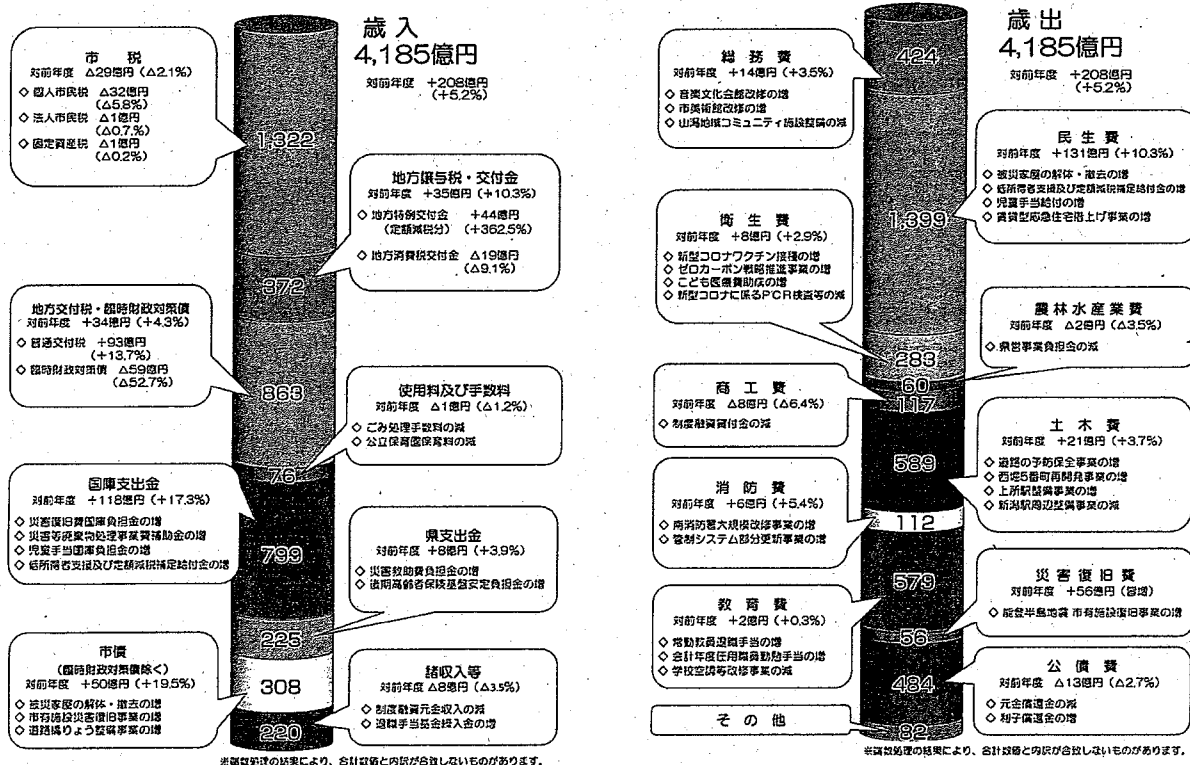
歳入
4,185億円
対前年度 +208億円 (+5.2%)

市税
対前年度 △29億円 (△2.1%)
◇ 個人市民税 △32億円 (△5.8%)
◇ 法人市民税 △1億円 (△0.7%)
◇ 固定資産税 △1億円 (△0.2%)

1,322

地方譲与税・交付金
対前年度 +35億円 (+10.3%)
◇ 地方特例交付金 +44億円 (定額減税分) (+362.5%)
◇ 地方消費税交付金 △19億円 (△9.1%)

372

地方交付税・臨時財政対策債
対前年度 +34億円 (+4.3%)
◇ 普通交付税 +93億円 (+13.7%)
◇ 臨時財政対策債 △59億円 (△52.7%)

868

使用料及び手数料
対前年度 △1億円 (△1.2%)
◇ ごみ処理手数料の減
◇ 公立保育園保育料の減

76

国庫支出金
対前年度 +118億円 (+17.3%)
◇ 災害復旧費国庫負担金の増
◇ 災害等廃棄物処理事業費補助金の増
◇ 児童手当国庫負担金の増
◇ 低所得者支援及び定額減税補足給付金の増

799

県支出金
対前年度 +8億円 (+3.9%)
◇ 災害救助費負担金の増
◇ 後期高齢者保険基盤安定負担金の増

225

市債
(臨時財政対策債除く)
対前年度 +50億円 (+19.5%)
◇ 被災家屋の解体・撤去の増
◇ 市有施設災害復旧事業の増
◇ 道路橋りょう整備事業の増

308

諸収入等
対前年度 △8億円 (△3.5%)
◇ 制度融資元金収入の減
◇ 退職手当基金繰入金の増

220

※端数処理の結果により、合計数値と内訳が合致しないものがあります。

歳出
4,185億円
対前年度 +208億円 (+5.2%)

総務費
対前年度 +14億円 (+3.5%)
◇ 音楽文化会館改修の増
◇ 市美術館改修の増
◇ 山潟地域コミュニティ施設整備の減

424

民生費
対前年度 +131億円 (+10.3%)
◇ 被災家屋の解体・撤去の増
◇ 低所得者支援及び定額減税補足給付金の増
◇ 児童手当給付の増
◇ 賃貸型応急住宅借上げ事業の増

1,399

衛生費
対前年度 +8億円 (+2.9%)
◇ 新型コロナワクチン接種の増
◇ ゼロカーボン戦略推進事業の増
◇ こども医療費助成の増
◇ 新型コロナに係るPCR検査等の減

283

農林水産業費
対前年度 △2億円 (△3.5%)
◇ 県営事業負担金の減

60

商工費
対前年度 △8億円 (△6.4%)
◇ 制度融資貸付金の減

117

土木費
対前年度 +21億円 (+3.7%)
◇ 道路の予防保全事業の増
◇ 西堀5番町再開発事業の増
◇ 上所駅整備事業の増
◇ 新潟駅周辺整備事業の減

589

消防費
対前年度 +6億円 (+5.4%)
◇ 両消防署大規模改修事業の増
◇ 警防システム部分更新事業の増

112

579

災害復旧費
対前年度 +56億円 (皆増)
◇ 能登半島地震 市有施設復旧事業の増

教育費
対前年度 +2億円 (+0.3%)
◇ 常勤教員退職手当の増
◇ 会計年度任用職員勤勉手当の増
◇ 学校空調等改修事業の減

56

公債費
対前年度 △13億円 (△2.7%)
◇ 元金償還金の減
◇ 利子償還金の増

484

その他

82

※端数処理の結果により、合計数値と内訳が合致しないものがあります。